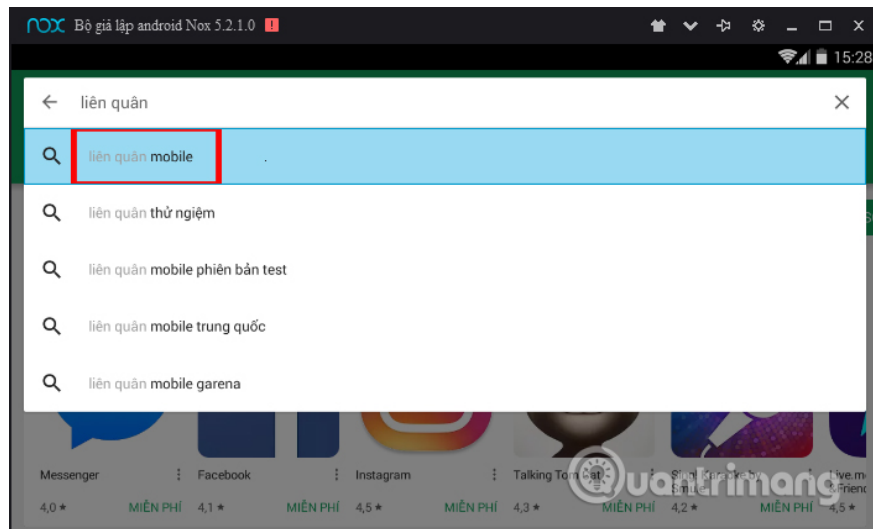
nox Bộ giả lập android Nox 5.2.1.0 !

15:28

liên quân

liên quân mobile

liên quân thử nghiệm

liên quân mobile phiên bản test

liên quân mobile trung quốc

liên quân mobile garena

Messenger
4,0 ★ MIỄN PHÍ

Facebook
4,1 ★ MIỄN PHÍ

Instagram
4,5 ★ MIỄN PHÍ

Talking Tom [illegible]
4,3 ★ MIỄN PHÍ

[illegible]
4,2 ★ MIỄN PHÍ

Live.m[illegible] Friend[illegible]
4,5 ★

Quantrimang